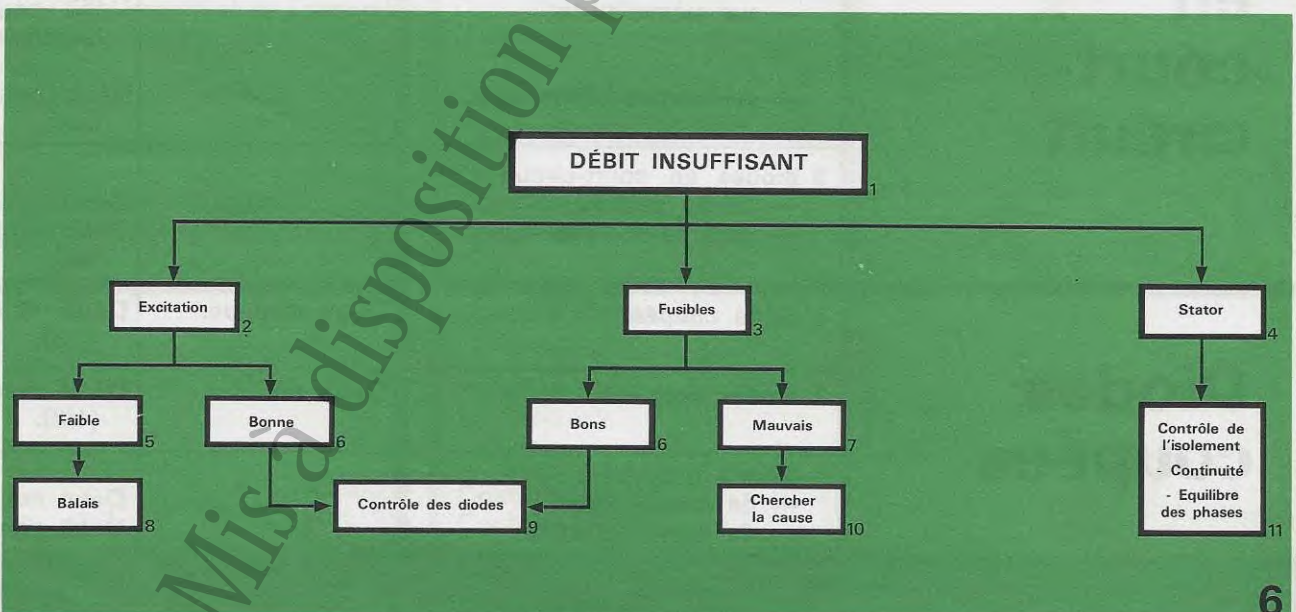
Mis à disposition

DÉBIT INSUFFISANT 1

Excitation 2

Fusibles 3

Stator 4

Faible 5

Bonne 6

Bons 6

Mauvais 7

Balais 8

Contrôle des diodes 9

Chercher la cause 10

Contrôle de l'isolement
- Continuité
- Equilibre des phases 11

6